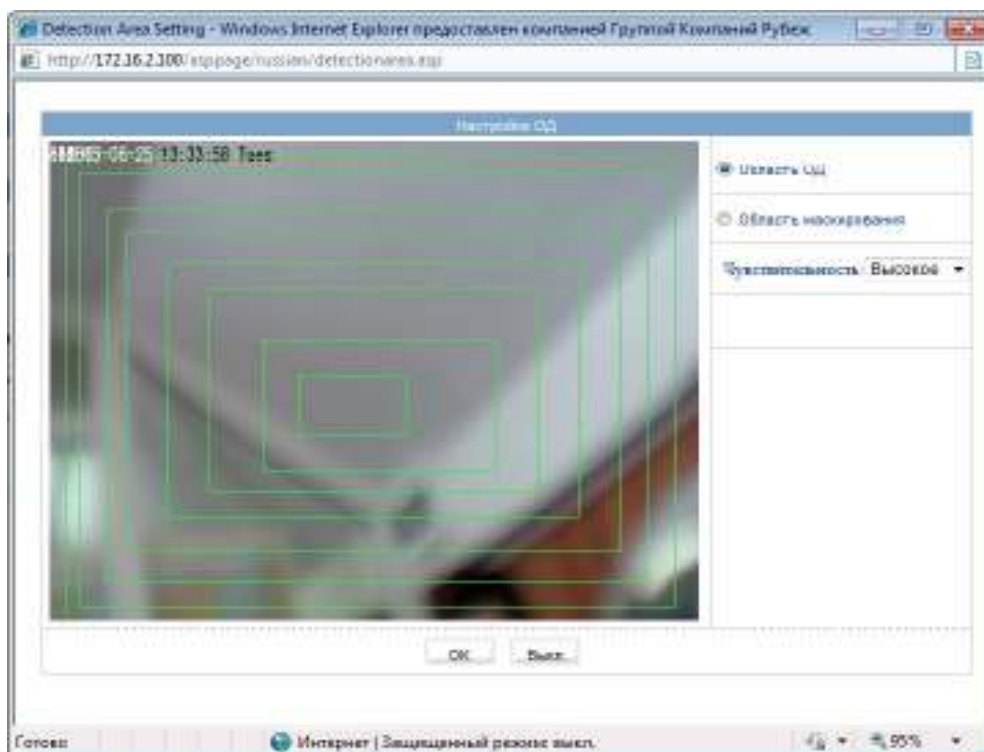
Detection Area Setting - Windows Internet Explorer предоставлен компанией Группой Компаний Рубеж

http://172.16.2.100/asppage/russian/detectionarea.asp

Настройки ОД

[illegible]-06-25 13:33:58 Tues

Область ОД

Область маскирования

Чувствительность Высокое

OK Выход

Готово

Интернет | Защищенный режим: выкл.

95%